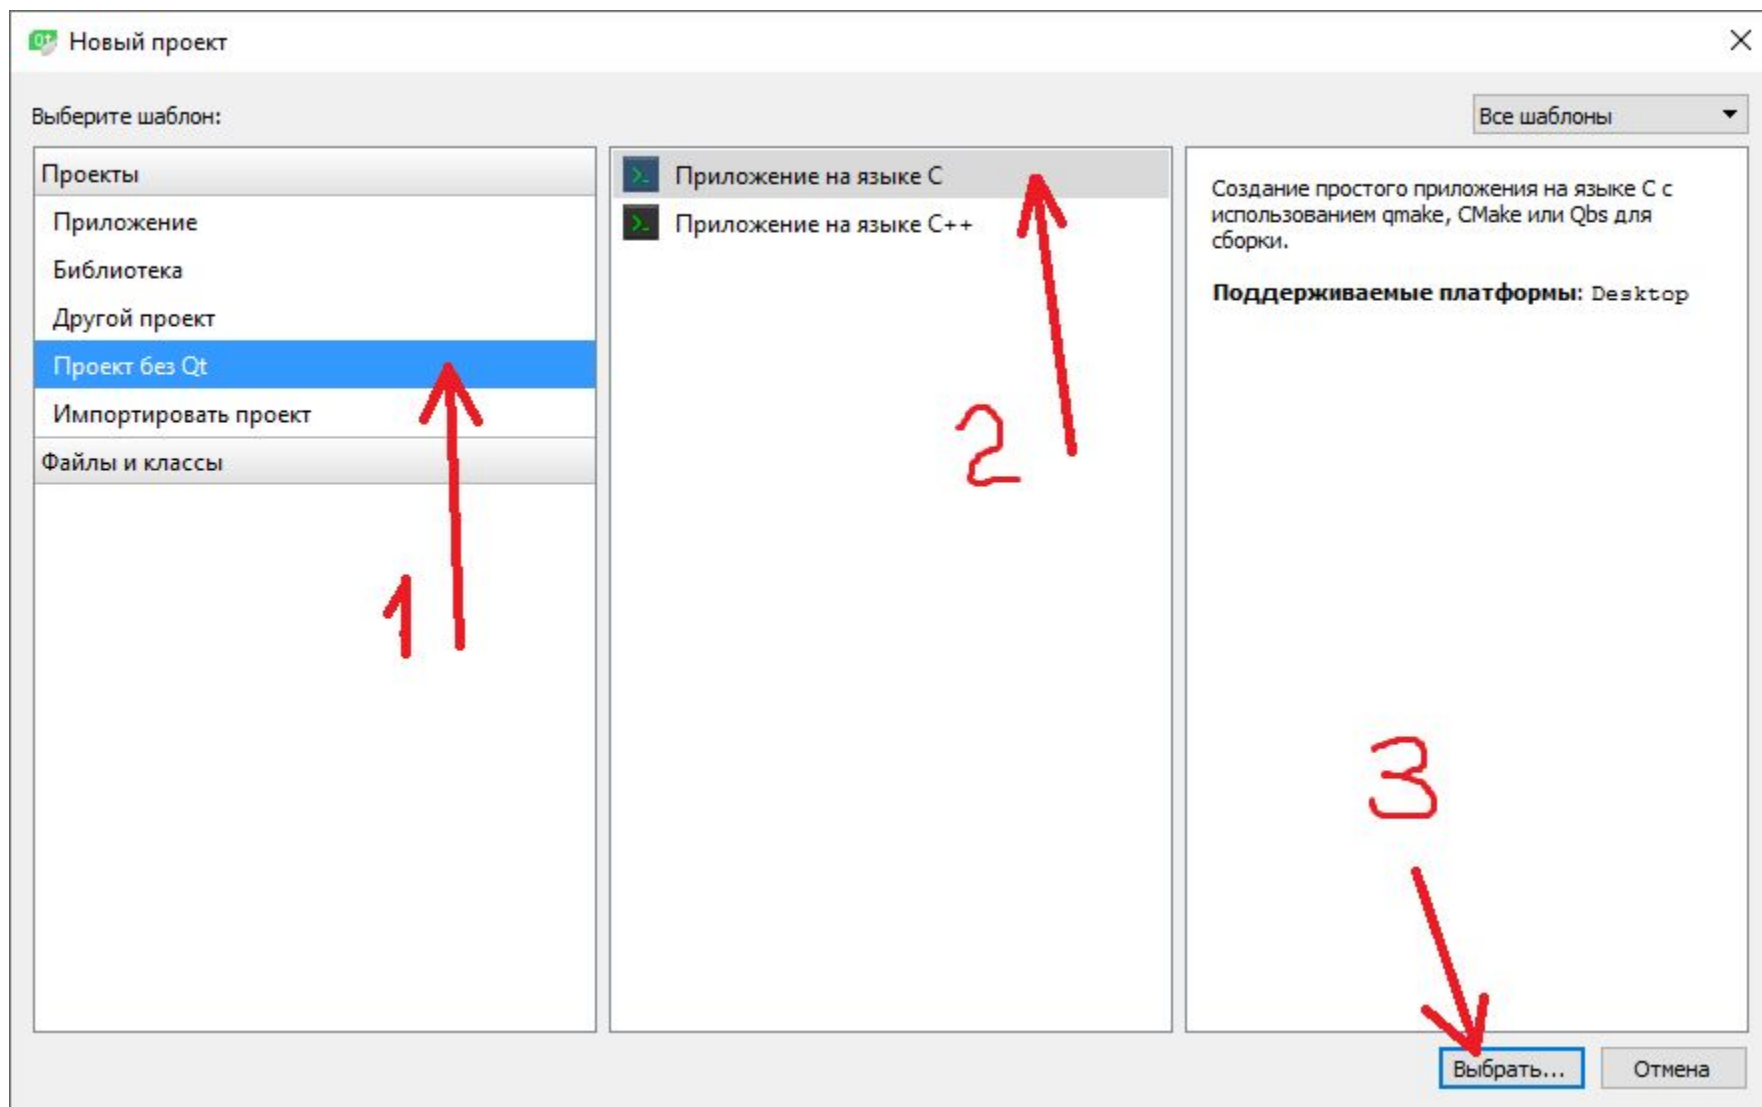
Новый проект

Выберите шаблон:

Все шаблоны

Проекты
Приложение
Библиотека
Другой проект
Проект без Qt
Импортировать проект
Файлы и классы

Приложение на языке C
Приложение на языке C++

Создание простого приложения на языке C с использованием qmake, CMake или Qbs для сборки.

**Поддерживаемые платформы:** Desktop

1

2

3

Выбрать...

Отмена